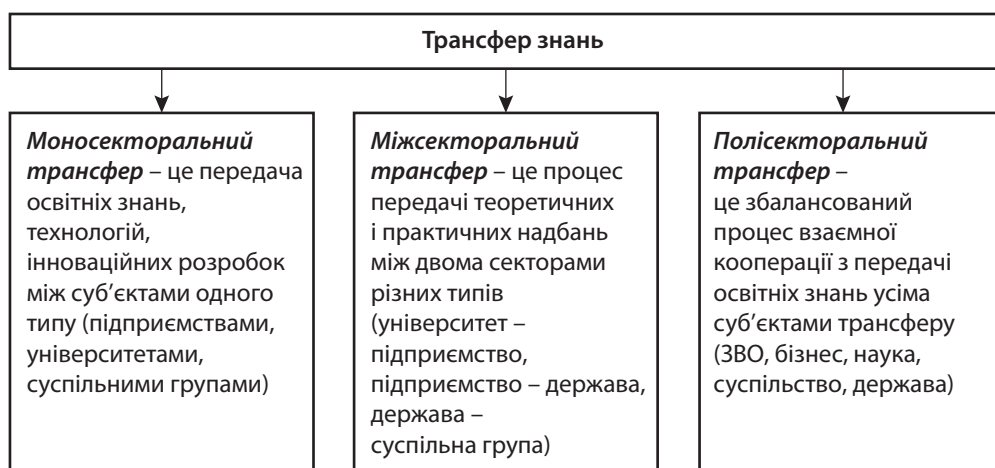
Трансфер знань

*Моносекторальний трансфер* – це передача освітніх знань, технологій, інноваційних розробок між суб’єктами одного типу (підприємствами, університетами, суспільними групами)

*Міжсекторальний трансфер* – це процес передачі теоретичних і практичних надбань між двома секторами різних типів (університет – підприємство, підприємство – держава, держава – суспільна група)

*Полісекторальний трансфер* – це збалансований процес взаємної кооперації з передачі освітніх знань усіма суб’єктами трансферу (ЗВО, бізнес, наука, суспільство, держава)